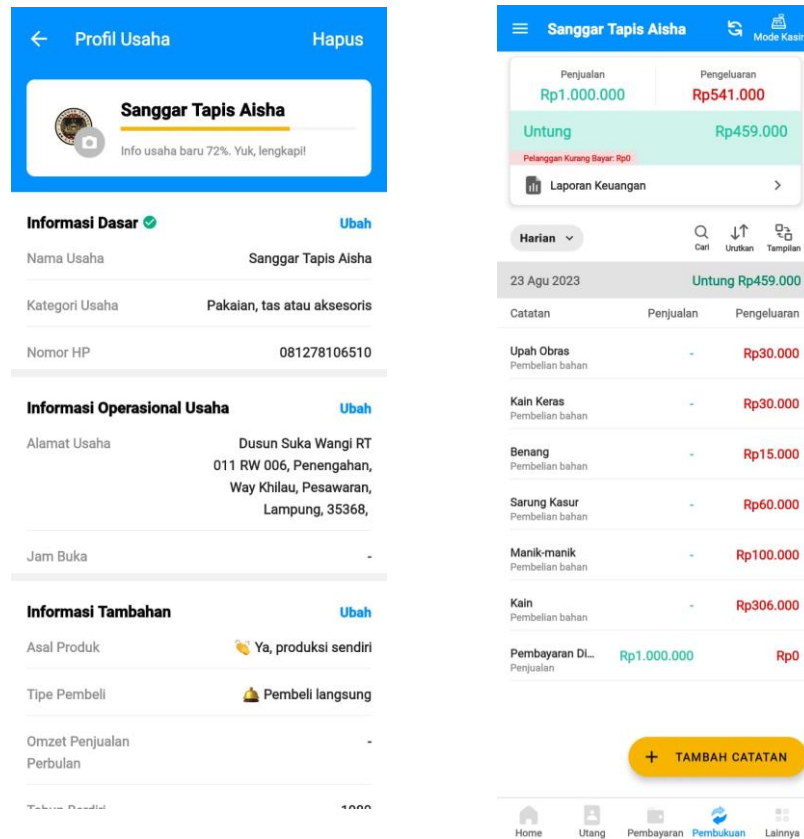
← Profil Usaha Hapus

Sanggar Tapis Aisha

Info usaha baru 72%. Yuk, lengkapi!

Informasi Dasar Ubah

Nama Usaha Sanggar Tapis Aisha

Kategori Usaha Pakaian, tas atau aksesoris

Nomor HP 081278106510

Informasi Operasional Usaha Ubah

Alamat Usaha Dusun Suka Wangi RT 011 RW 006, Penengahan, Way Khilau, Pesawaran, Lampung, 35368,

Jam Buka -

Informasi Tambahan Ubah

Asal Produk Ya, produksi sendiri

Tipe Pembeli Pembeli langsung

Omzet Penjualan Perbulan -

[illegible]

Sanggar Tapis Aisha Mode Kasir

Penjualan Rp1.000.000

Pengeluaran Rp541.000

Untung Rp459.000

Pelanggan Kurang Bayar: Rp0

Laporan Keuangan >

Harian ⌄ Cari Urutkan Tampilan

23 Agu 2023 Untung Rp459.000

| Catatan | Penjualan | Pengeluaran |
|---|---|---|
| Upah Obras Pembelian bahan | - | Rp30.000 |
| Kain Keras Pembelian bahan | - | Rp30.000 |
| Benang Pembelian bahan | - | Rp15.000 |
| Sarung Kasur Pembelian bahan | - | Rp60.000 |
| Manik-manik Pembelian bahan | - | Rp100.000 |
| Kain Pembelian bahan | - | Rp306.000 |
| Pembayaran Di... Penjualan | Rp1.000.000 | Rp0 |

+ TAMBAH CATATAN

Home Utang Pembayaran Pembukuan Lainnya